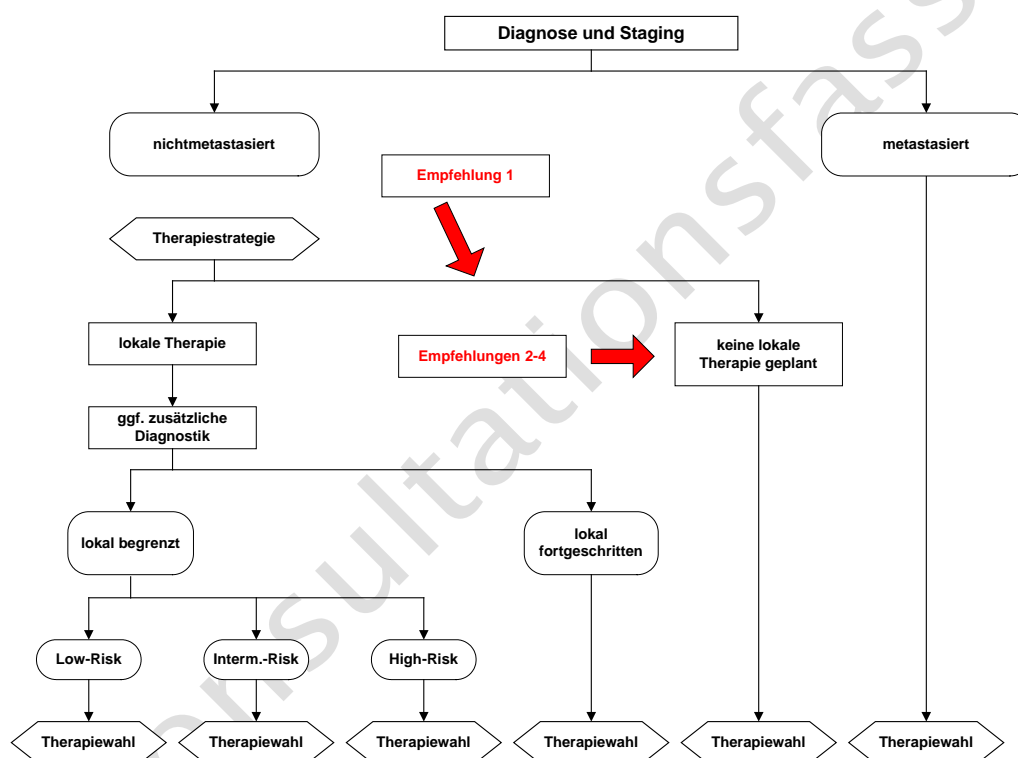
Diagnose und Staging

nichtmetastasiert

metastasiert

Empfehlung 1

Therapiestrategie

lokale Therapie

Empfehlungen 2-4

keine lokale Therapie geplant

ggf. zusätzliche Diagnostik

lokal begrenzt

lokal fortgeschritten

Low-Risk

Interm.-Risk

High-Risk

Therapiewahl

Therapiewahl

Therapiewahl

Therapiewahl

Therapiewahl

Therapiewahl

...nsultationsfass...